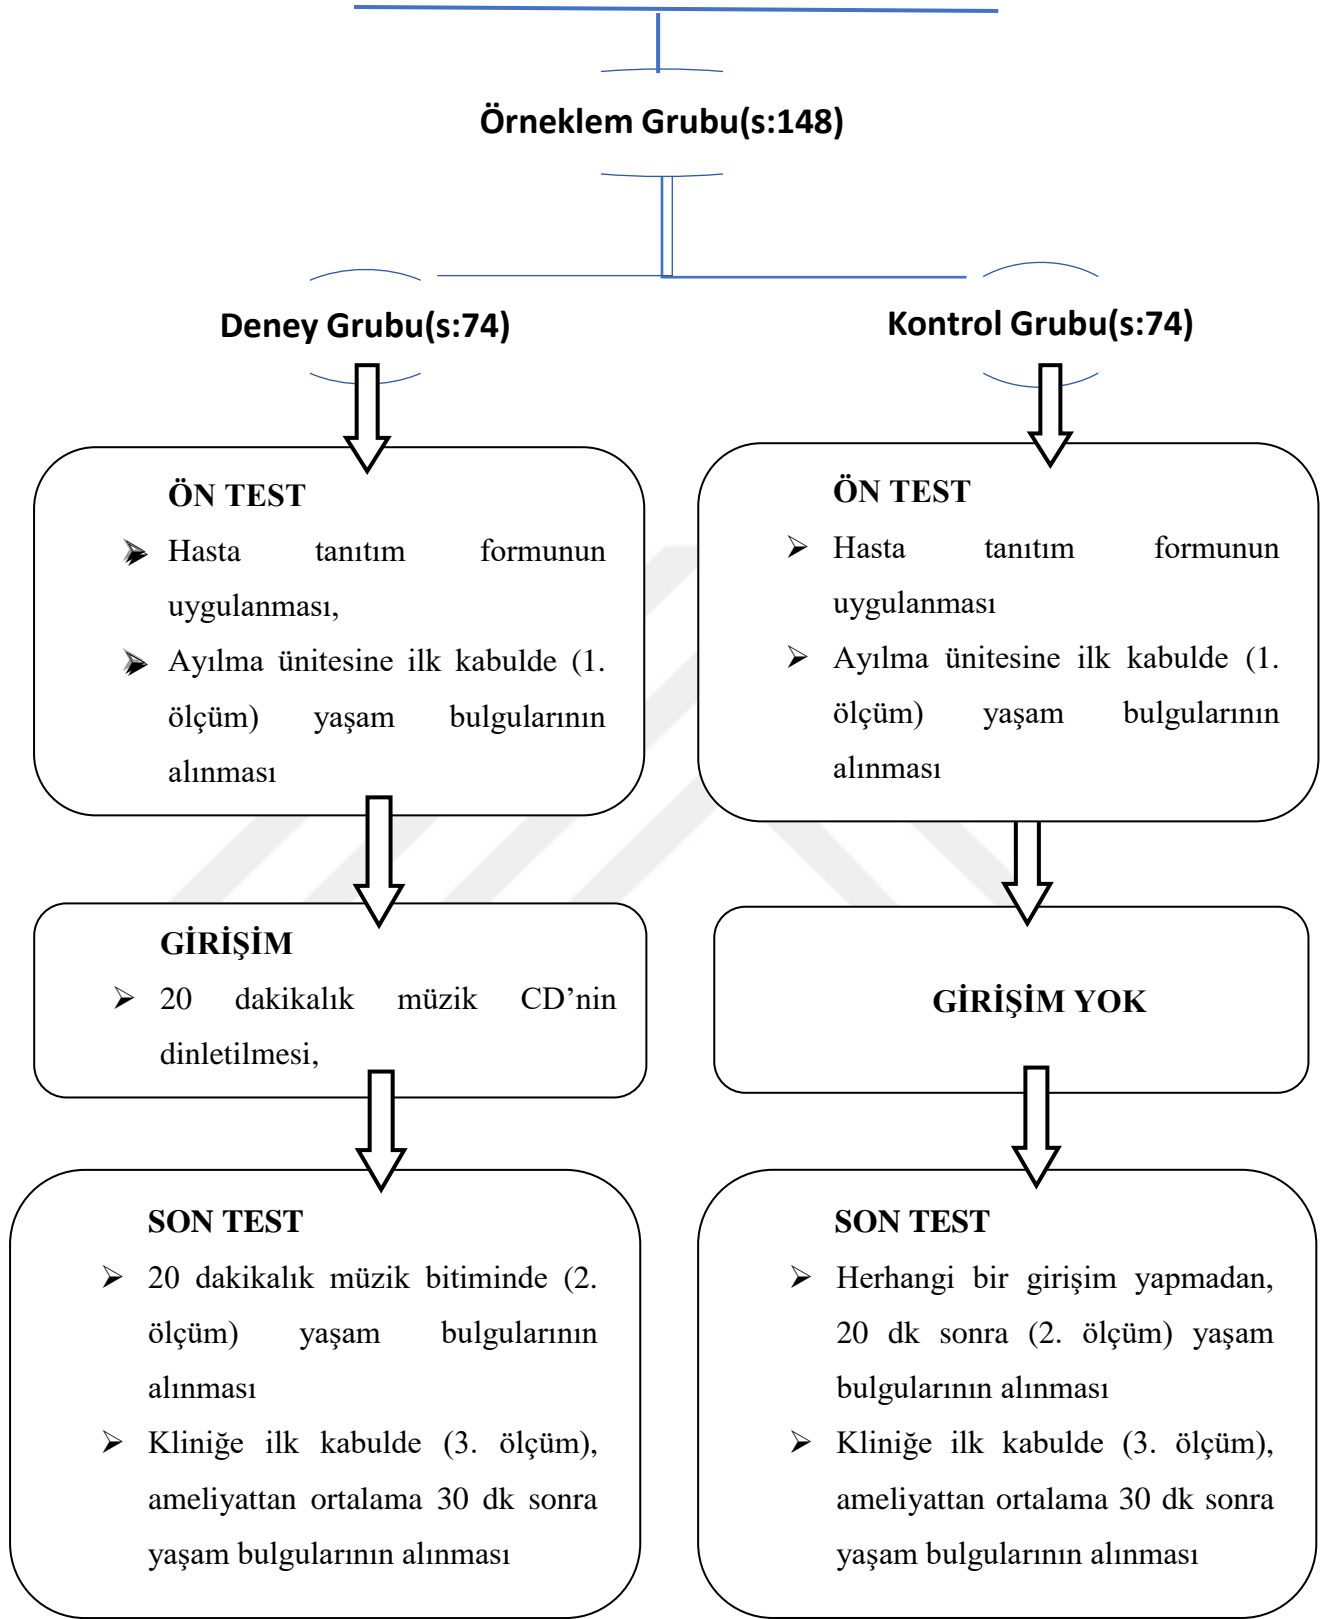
Örneklem Grubu(s:148)

Deney Grubu(s:74)

Kontrol Grubu(s:74)

ÖN TEST

- Hasta tanıtım formunun uygulanması,
- Ayılma ünitesine ilk kabulde (1. ölçüm) yaşam bulgularının alınması

ÖN TEST

- Hasta tanıtım formunun uygulanması
- Ayılma ünitesine ilk kabulde (1. ölçüm) yaşam bulgularının alınması

GİRİŞİM

- 20 dakikalık müzik CD'nin dinletilmesi,

GİRİŞİM YOK

SON TEST

- 20 dakikalık müzik bitiminde (2. ölçüm) yaşam bulgularının alınması
- Kliniğe ilk kabulde (3. ölçüm), ameliyattan ortalama 30 dk sonra yaşam bulgularının alınması

SON TEST

- Herhangi bir girişim yapmadan, 20 dk sonra (2. ölçüm) yaşam bulgularının alınması
- Kliniğe ilk kabulde (3. ölçüm), ameliyattan ortalama 30 dk sonra yaşam bulgularının alınması